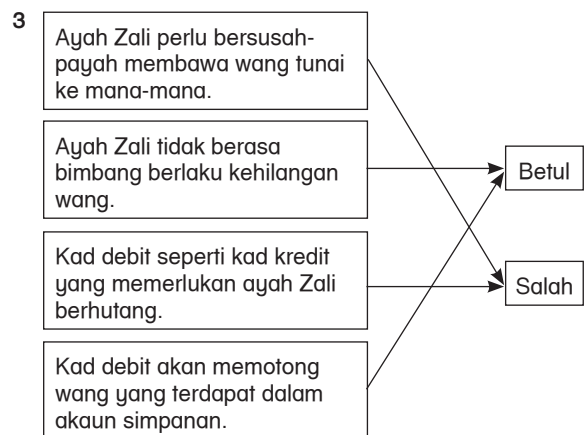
3

Ayah Zali perlu bersusah-payah membawa wang tunai ke mana-mana.

Ayah Zali tidak berasa bimbang berlaku kehilangan wang.

Kad debit seperti kad kredit yang memerlukan ayah Zali berhutang.

Kad debit akan memotong wang yang terdapat dalam akaun simpanan.

Betul

Salah